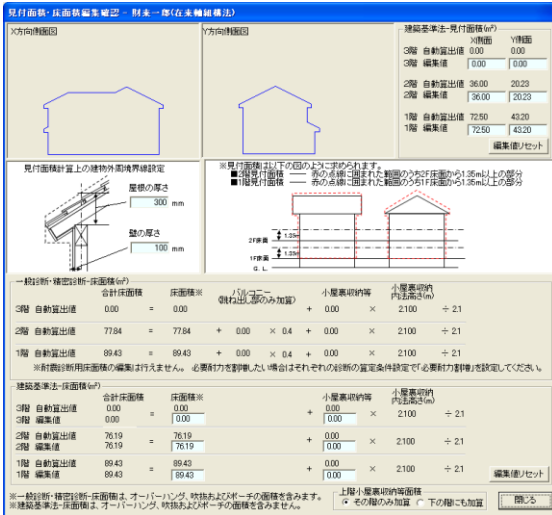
見付面積・床面積編集確認 - 耐未一郎(在来軸組構法)

X方向側面図

Y方向側面図

建築基準法-見付面積(㎡)
X側面 Y側面
3階 自動算出値 0.00 0.00
3階 編集値 0.00 0.00

2階 自動算出値 36.00 20.23
2階 編集値 36.00 20.23

1階 自動算出値 72.50 43.20
1階 編集値 72.50 43.20

編集値リセット

見付面積計算上の建物外周境界線設定

屋根の厚さ
300 mm

壁の厚さ
100 mm

※見付面積は以下の図のように求められます。
■2階見付面積 ── 赤の点線に囲まれた範囲のうち2F床面から1.35m以上の部分
■1階見付面積 ── 赤の点線に囲まれた範囲のうち1F床面から1.35m以上の部分

1.35m
2F床面
1.35m
1F床面
G. L.

一般診断・精密診断-床面積(㎡)
合計床面積 床面積※ バルコニー(跳ね出し部のみ加算) 小屋裏収納等 小屋裏収納内法高さ(m)

3階 自動算出値 0.00 = 0.00 + 0.00 × 2.100 ÷ 2.1
2階 自動算出値 77.84 = 77.84 + 0.00 × 0.4 + 0.00 × 2.100 ÷ 2.1
1階 自動算出値 89.43 = 89.43 + 0.00 × 0.4 + 0.00 × 2.100 ÷ 2.1

※耐震診断用床面積の編集は行えません。必要耐力を割増したい場合はそれぞれの診断の設定条件設定で「必要耐力割増」を設定してください。

建築基準法-床面積(㎡)
合計床面積 床面積※ 小屋裏収納等 小屋裏収納内法高さ(m)

3階 自動算出値 0.00 = 0.00 + 0.00 × 2.100 ÷ 2.1
3階 編集値 0.00 = 0.00 + 0.00 × 2.100 ÷ 2.1

2階 自動算出値 76.19 = 76.19 + 0.00 × 2.100 ÷ 2.1
2階 編集値 76.19 = 76.19 + 0.00 × 2.100 ÷ 2.1

1階 自動算出値 89.43 = 89.43 + 0.00 × 2.100 ÷ 2.1
1階 編集値 89.43 = 89.43 + 0.00 × 2.100 ÷ 2.1

編集値リセット

※一般診断・精密診断-床面積は、オーバーハング、吹抜およびポーチの面積を含みます。
※建築基準法-床面積は、オーバーハング、吹抜およびポーチの面積を含みません。

上階小屋裏収納等面積
その階のみ加算 下の階にも加算

閉じる